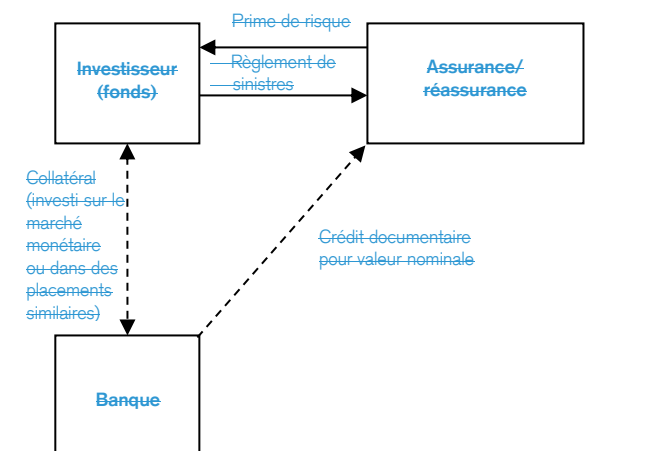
Prime de risque

Investisseur (fonds)

Règlement de sinistres

Assurance/ réassurance

Collatéral (investi sur le marché monétaire ou dans des placements similaires)

Crédit documentaire pour valeur nominale

Banque